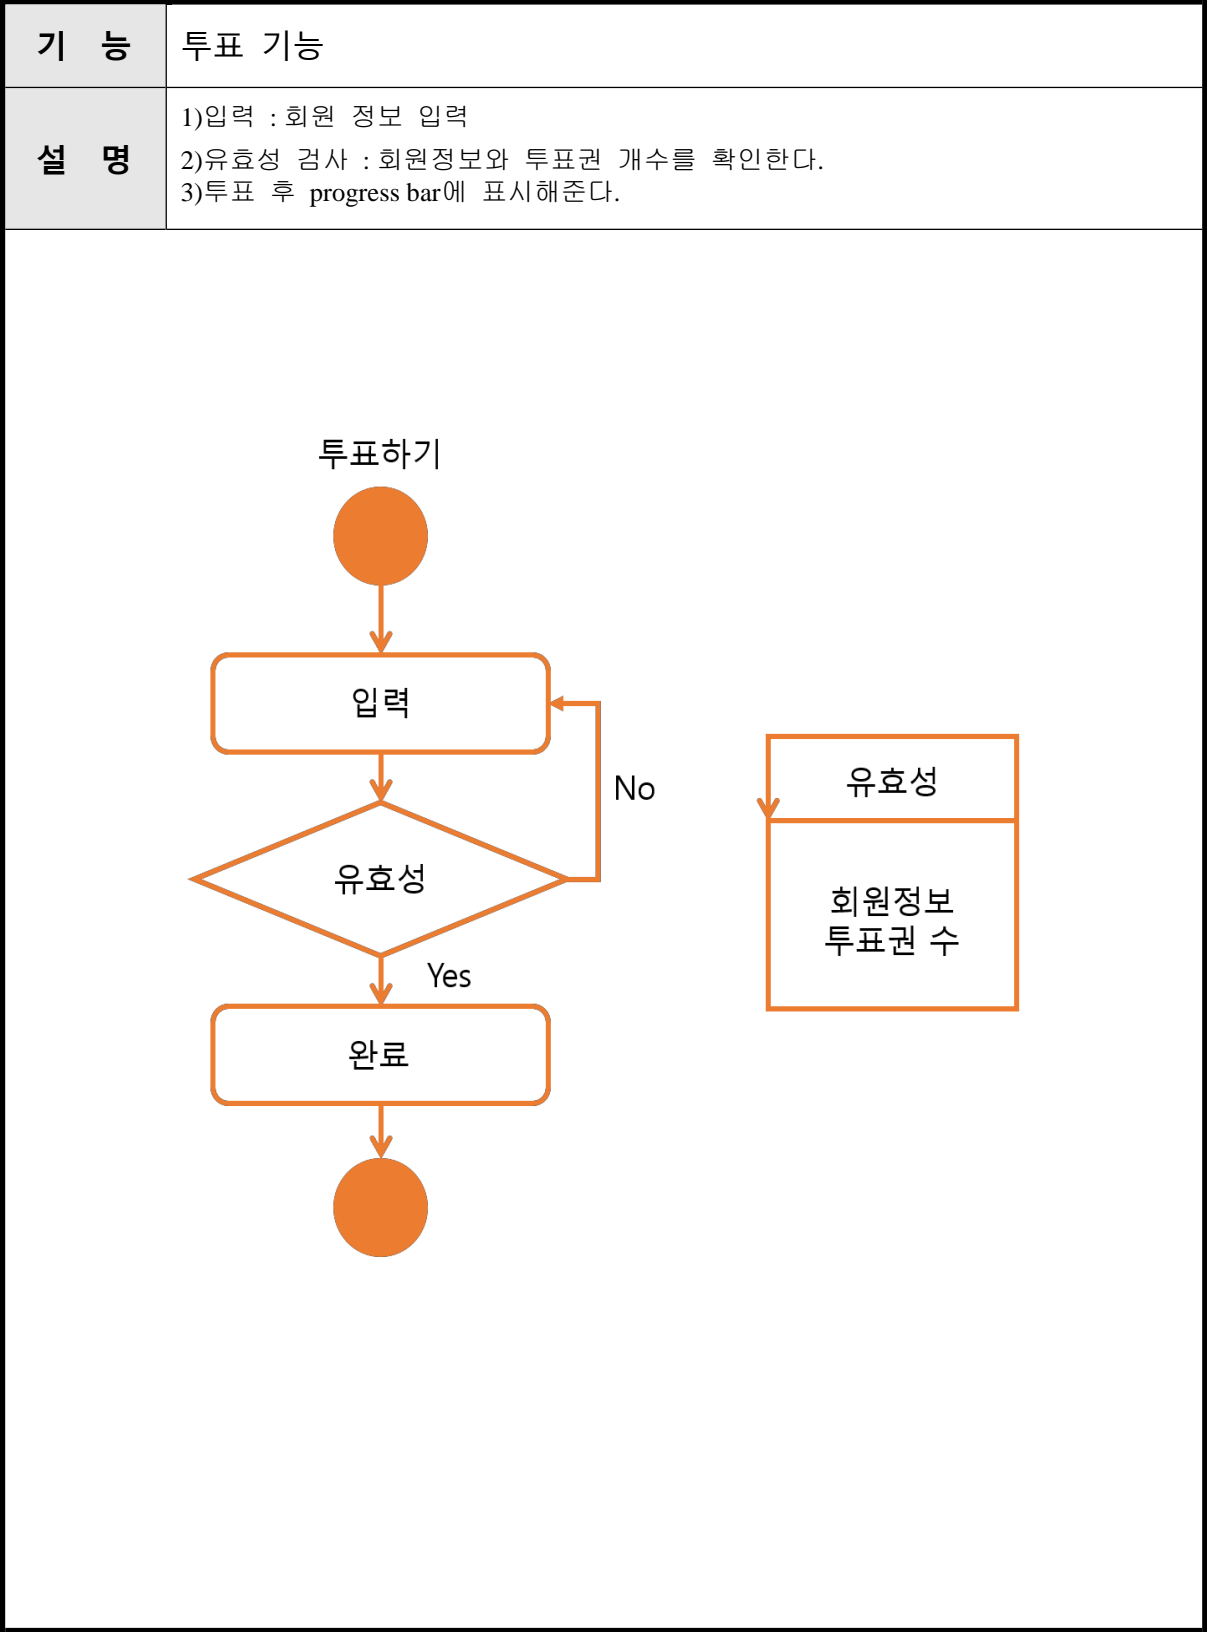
| 기 능 | 투표 기능 |
|---|---|
| 설 명 | 1)입력 : 회원 정보 입력<br>2)유효성 검사 : 회원정보와 투표권 개수를 확인한다.<br>3)투표 후 progress bar에 표시해준다. |

투표하기

입력

No

유효성

Yes

완료

유효성

회원정보
투표권 수